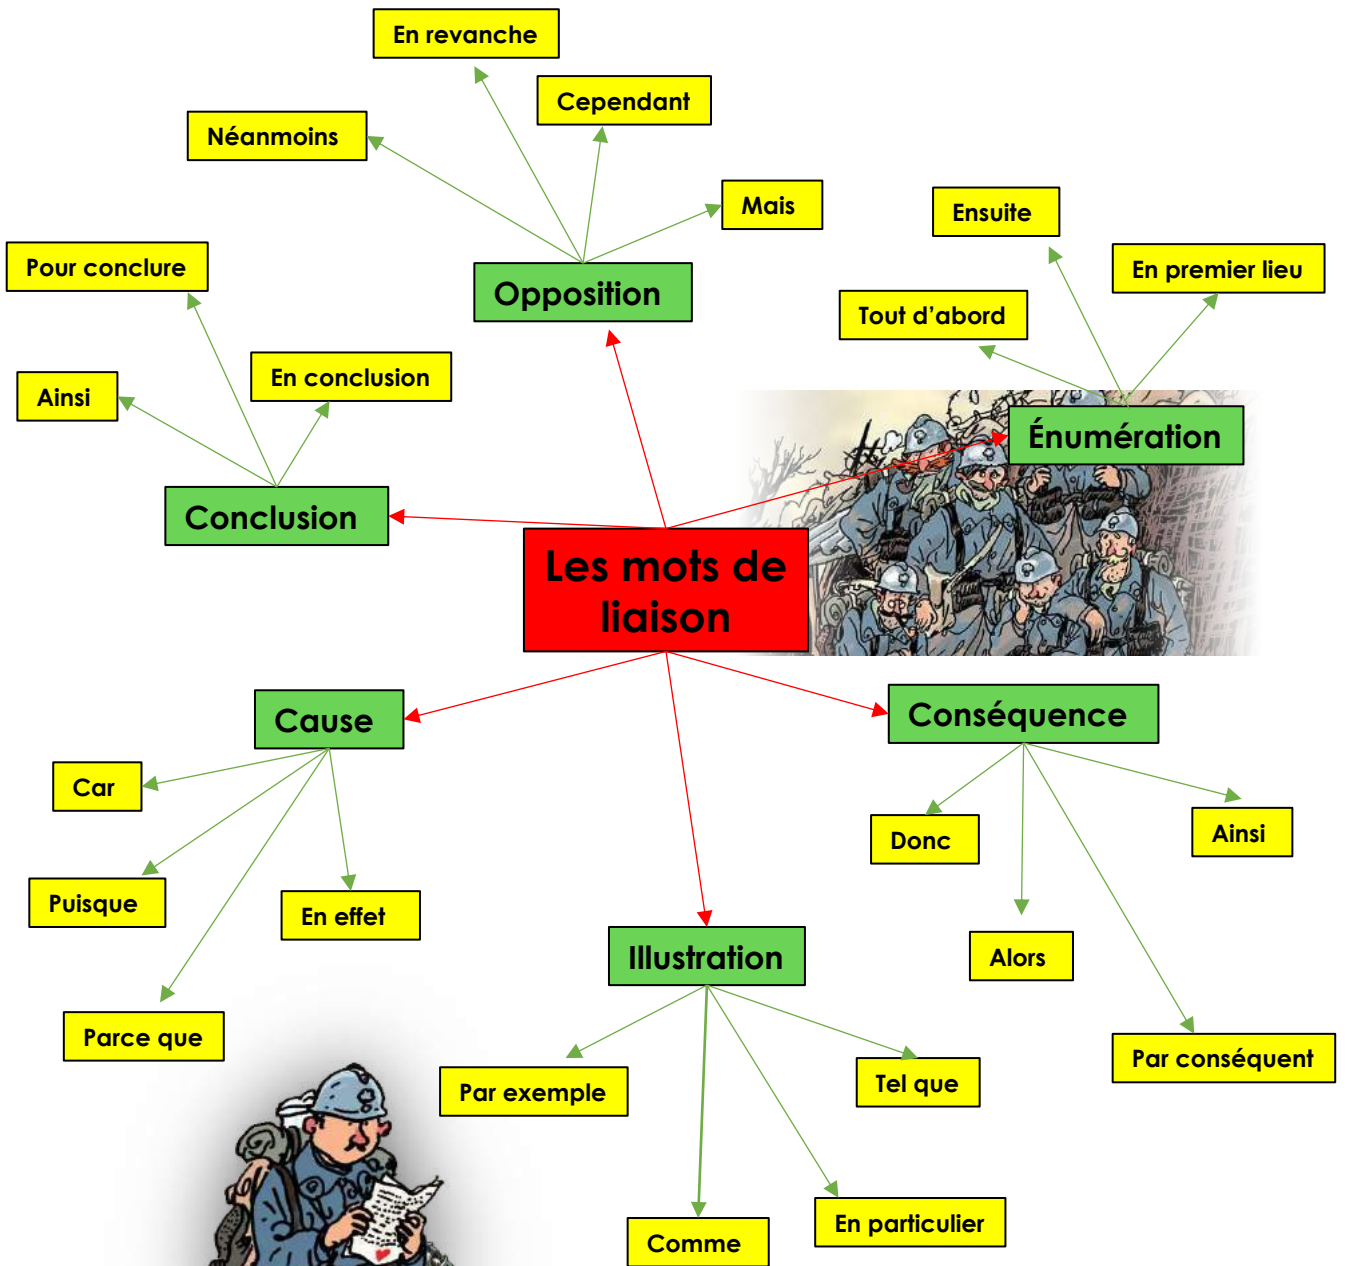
Les mots de liaison

Opposition
En revanche
Cependant
Néanmoins
Mais

Énumération
Ensuite
En premier lieu
Tout d'abord

Conclusion
Pour conclure
En conclusion
Ainsi

Cause
Car
Puisque
En effet
Parce que

Illustration
Par exemple
Tel que
Comme
En particulier

Conséquence
Donc
Ainsi
Alors
Par conséquent